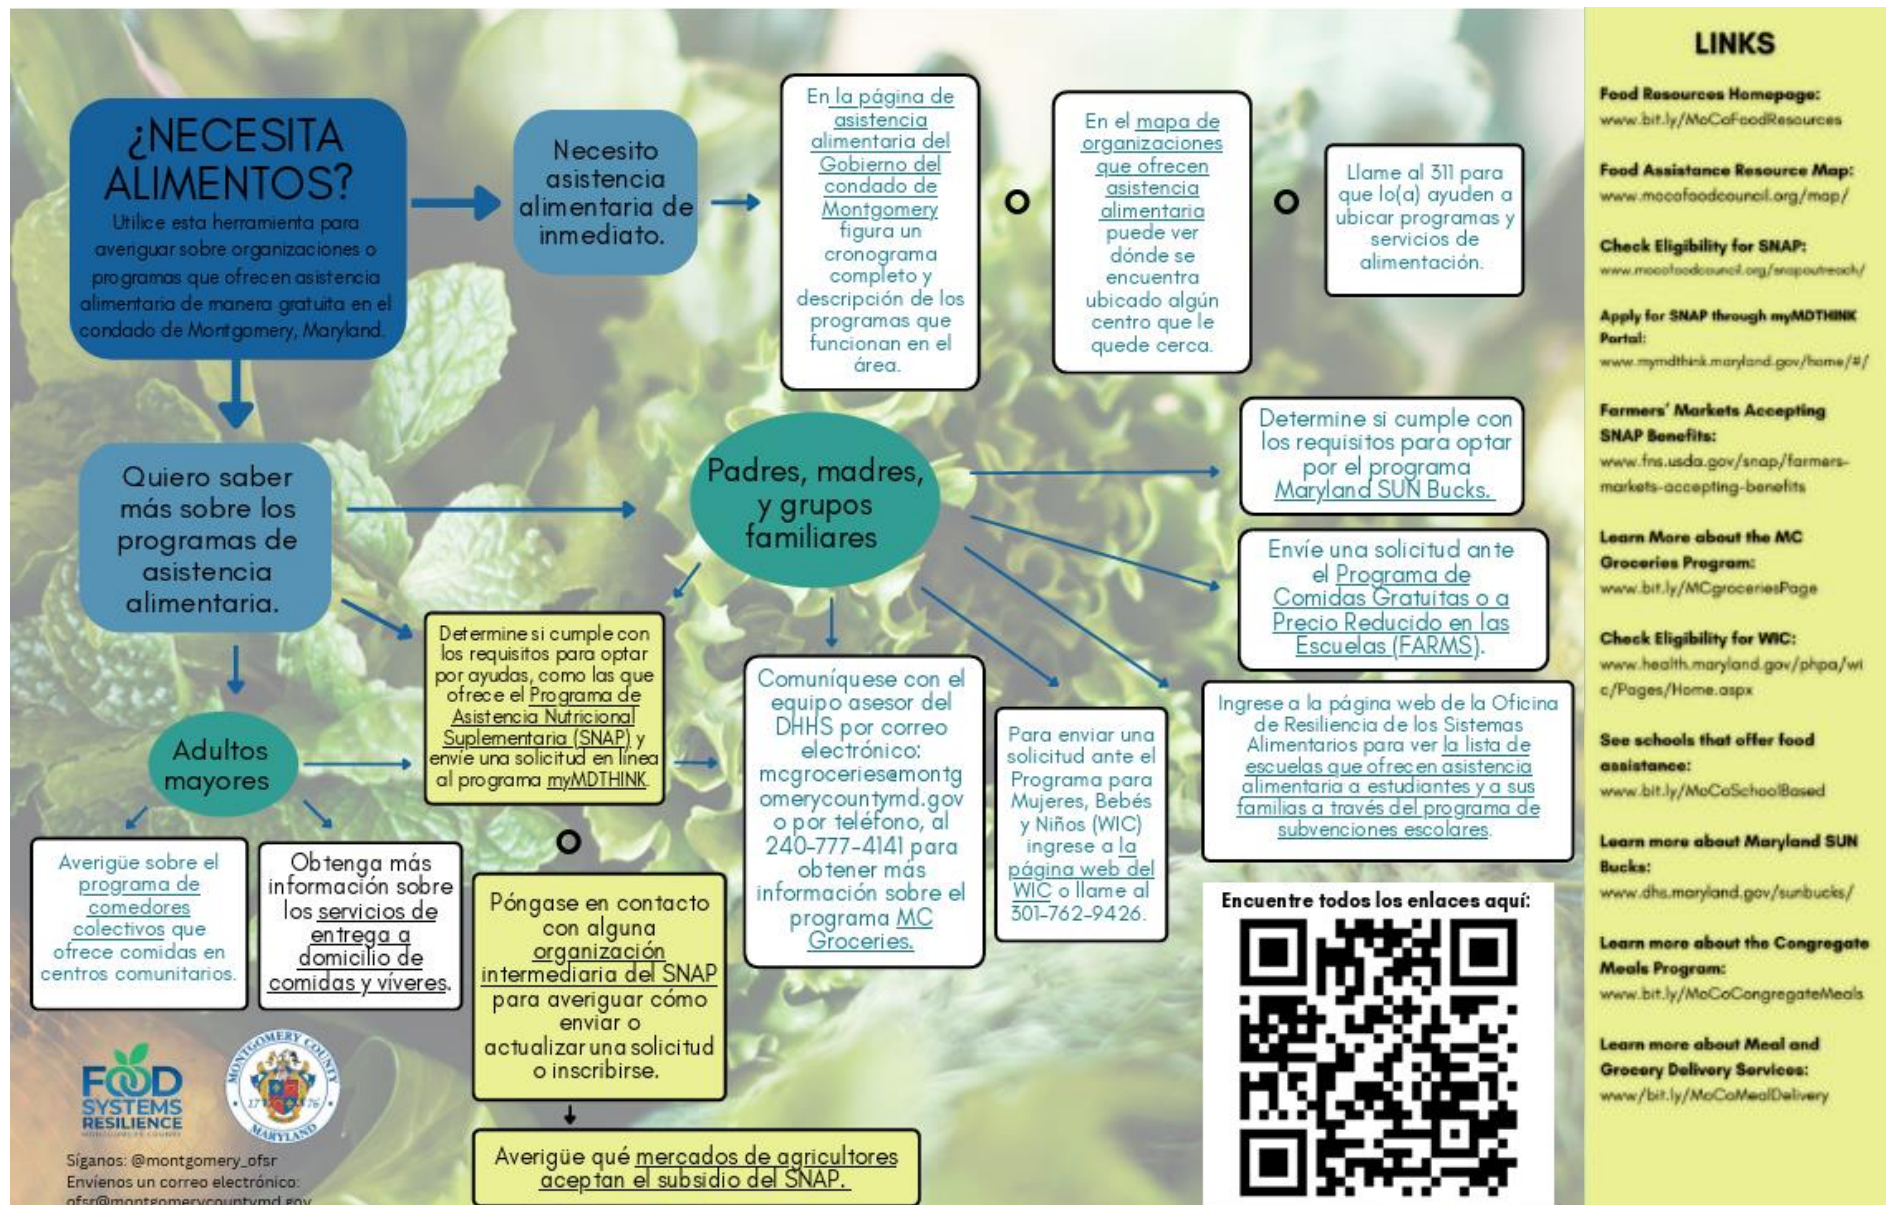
¿NECESITA ALIMENTOS?
Utilice esta herramienta para averiguar sobre organizaciones o programas que ofrecen asistencia alimentaria de manera gratuita en el condado de Montgomery, Maryland.

Necesito asistencia alimentaria de inmediato.

En la página de asistencia alimentaria del Gobierno del condado de Montgomery figura un cronograma completo y descripción de los programas que funcionan en el área.

O

En el mapa de organizaciones que ofrecen asistencia alimentaria puede ver dónde se encuentra ubicado algún centro que le quede cerca.

O

Llame al 311 para que lo(a) ayuden a ubicar programas y servicios de alimentación.

Quiero saber más sobre los programas de asistencia alimentaria.

Padres, madres, y grupos familiares

Determine si cumple con los requisitos para optar por el programa Maryland SUN Bucks.

Envíe una solicitud ante el Programa de Comidas Gratuitas o a Precio Reducido en las Escuelas (FARMS).

Ingrese a la página web de la Oficina de Resiliencia de los Sistemas Alimentarios para ver la lista de escuelas que ofrecen asistencia alimentaria a estudiantes y a sus familias a través del programa de subvenciones escolares.

Adultos mayores

Determine si cumple con los requisitos para optar por ayudas, como las que ofrece el Programa de Asistencia Nutricional Suplementaria (SNAP) y envíe una solicitud en línea al programa myMDTHINK.

Comuníquese con el equipo asesor del DHHS por correo electrónico: mcgroceries@montgomerycountymd.gov o por teléfono, al 240-777-4141 para obtener más información sobre el programa MC Groceries.

Para enviar una solicitud ante el Programa para Mujeres, Bebés y Niños (WIC) ingrese a la página web del WIC o llame al 301-762-9426.

Averigüe sobre el programa de comedores colectivos que ofrece comidas en centros comunitarios.

Obtenga más información sobre los servicios de entrega a domicilio de comidas y víveres.

O

Póngase en contacto con alguna organización intermediaria del SNAP para averiguar cómo enviar o actualizar una solicitud o inscribirse.

Averigüe qué mercados de agricultores aceptan el subsidio del SNAP.

Encuentre todos los enlaces aquí:

FOOD SYSTEMS RESILIENCE
MONTGOMERY COUNTY MARYLAND 17 76

Síganos: @montgomery_ofsr
Envíenos un correo electrónico:
ofsr@montgomerycountymd.gov

LINKS

Food Resources Homepage:
www.bit.ly/MoCoFoodResources

Food Assistance Resource Map:
www.mocofoodcouncil.org/map/

Check Eligibility for SNAP:
www.mocofoodcouncil.org/snapoutreach/

Apply for SNAP through myMDTHINK Portal:
www.mymdthink.maryland.gov/home/#/

Farmers' Markets Accepting SNAP Benefits:
www.fns.usda.gov/snap/farmers-markets-accepting-benefits

Learn More about the MC Groceries Program:
www.bit.ly/MCgroceriesPage

Check Eligibility for WIC:
www.health.maryland.gov/phpa/wic/Pages/Home.aspx

See schools that offer food assistance:
www.bit.ly/MoCoSchoolBased

Learn more about Maryland SUN Bucks:
www.dhs.maryland.gov/sunbucks/

Learn more about the Congregate Meals Program:
www.bit.ly/MoCoCongregateMeals

Learn more about Meal and Grocery Delivery Services:
www/bit.ly/MoCoMealDelivery